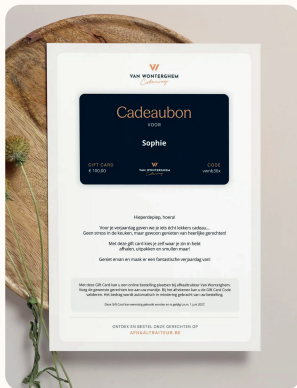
VAN WONTERGHEM
Cadeaubon
VOOR
Sophie
GIFT CARD
€ 100,00
VAN WONTERGHEM
CODE
ven835x

Hiepperdepiep, hoera!

Voor je verjaardag geven we je iets écht lekkers cadeau... Geen stress in de keuken, maar gewoon genieten van heerlijke gerechten!

Met deze gift card kies je zelf waar je zin in hebt: afhalen, uitpakken en smullen maar!

Geniet ervan en maak er een fantastische verjaardag van!

Met deze Gift Card kan u een online bestelling plaatsen bij afhaalcateraar Van Wonterghem. Voeg de gewenste gerechten toe aan uw mandje. Bij het afrekenen kan u de Gift Card Code ... Het bedrag wordt automatisch in mindering gebracht van uw bestelling.

Deze Gift Card is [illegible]

ONTDEK EN BESTEL ONZE GERECHTEN OP
AFHAALTRAITEUR.BE